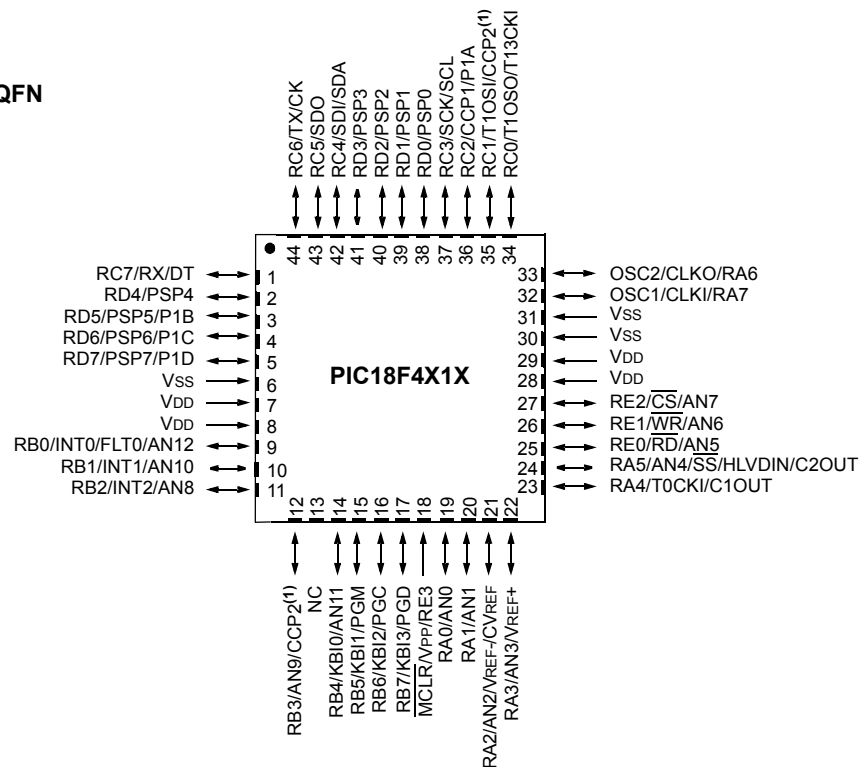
QFN

RC6/TX/CK
RC5/SDO
RC4/SDI/SDA
RD3/PSP3
RD2/PSP2
RD1/PSP1
RD0/PSP0
RC3/SCK/SCL
RC2/CCP1/P1A
RC1/T1OSI/CCP2$^{(1)}$
RC0/T1OSO/T13CKI

44 43 42 41 40 39 38 37 36 35 34

RC7/RX/DT 1
RD4/PSP4 2
RD5/PSP5/P1B 3
RD6/PSP6/P1C 4
RD7/PSP7/P1D 5
VSS 6
VDD 7
VDD 8
RB0/INT0/FLT0/AN12 9
RB1/INT1/AN10 10
RB2/INT2/AN8 11

PIC18F4X1X

33 OSC2/CLKO/RA6
32 OSC1/CLKI/RA7
31 VSS
30 VSS
29 VDD
28 VDD
27 RE2/$\overline{CS}$/AN7
26 RE1/$\overline{WR}$/AN6
25 RE0/$\overline{RD}$/AN5
24 RA5/AN4/$\overline{SS}$/HLVDIN/C2OUT
23 RA4/T0CKI/C1OUT

12 13 14 15 16 17 18 19 20 21 22

RB3/AN9/CCP2$^{(1)}$
NC
RB4/KBI0/AN11
RB5/KBI1/PGM
RB6/KBI2/PGC
RB7/KBI3/PGD
$\overline{MCLR}$/VPP/RE3
RA0/AN0
RA1/AN1
RA2/AN2/VREF-/CVREF
RA3/AN3/VREF+